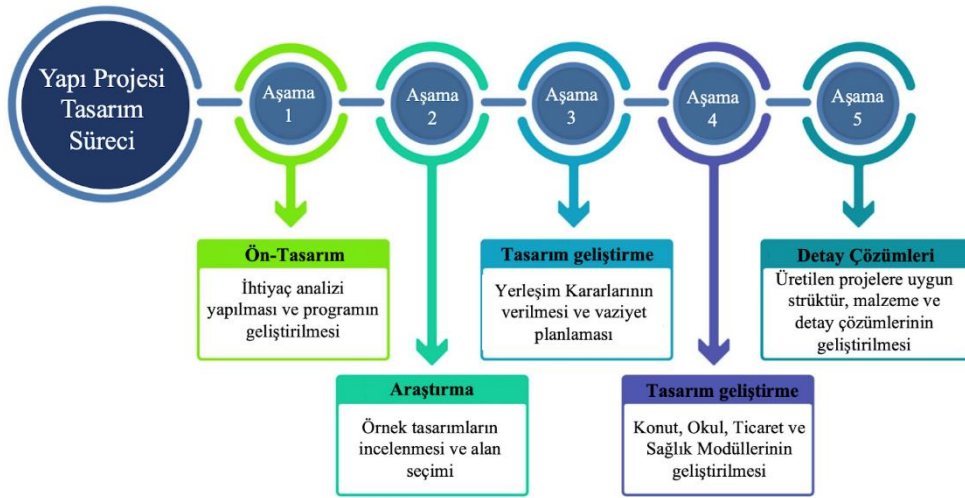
Yapı Projesi Tasarım Süreci

Aşama 1

Aşama 2

Aşama 3

Aşama 4

Aşama 5

Ön-Tasarım

İhtiyaç analizi yapılması ve programın geliştirilmesi

Araştırma

Örnek tasarımların incelenmesi ve alan seçimi

Tasarım geliştirme

Yerleşim Kararlarının verilmesi ve vaziyet planlaması

Tasarım geliştirme

Konut, Okul, Ticaret ve Sağlık Modüllerinin geliştirilmesi

Detay Çözümleri

Üretilen projelere uygun strüktür, malzeme ve detay çözümlerinin geliştirilmesi